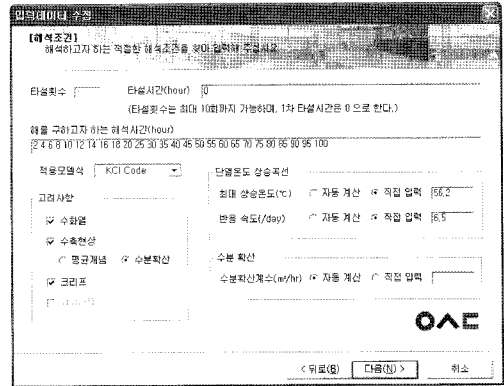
입력데이터 수정

[해석조건]
해석하고자 하는 적절한 해석조건을 찾아 입력해 주십시오.

타설횟수

타설시간(hour) 0

(타설횟수는 최대 10회까지 가능하며, 1차 타설시간은 0 으로 한다.)

해를 구하고자 하는 해석시간(hour)

2 4 6 8 10 12 14 16 18 20 25 30 35 40 45 50 55 60 65 70 75 80 85 90 95 100

적용모델식 KCI Code

고려사항

수화열

수축현상

평균개념

수분확산

크리프

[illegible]

단열온도 상승곡선

최대 상승온도(℃) 자동 계산 직접 입력 56.2

반응 속도(/day) 자동 계산 직접 입력 6.5

수분 확산

수분확산계수(m²/hr) 자동 계산 직접 입력

ОΛΞ

< 뒤로(B) 다음(N) > 취소